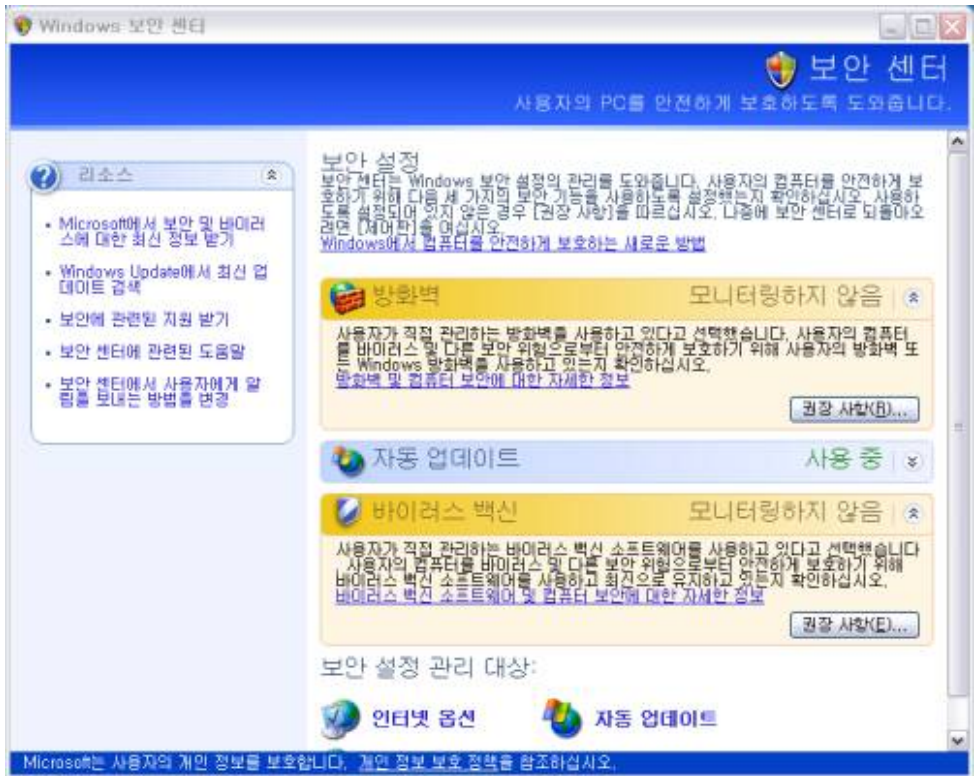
Windows 보안 센터

보안 센터
사용자의 PC를 안전하게 보호하도록 도와줍니다.

리소스

• Microsoft에서 보안 및 바이러스에 대한 최신 정보 받기
• Windows Update에서 최신 업데이트 검색
• 보안에 관련된 지원 받기
• 보안 센터에 관련된 도움말
• 보안 센터에서 사용자에게 알림을 보내는 방법을 변경

보안 설정
보안 센터는 Windows 보안 설정의 관리를 도와줍니다. 사용자의 컴퓨터를 안전하게 보호하기 위해 다음 세 가지의 보안 기능을 사용하도록 설정했는지 확인하십시오. 사용하도록 설정되어 있지 않은 경우 [권장 사항]을 따르십시오. 나중에 보안 센터로 되돌아오려면 [제어판]을 여십시오.
Windows에서 컴퓨터를 안전하게 보호하는 새로운 방법

방화벽 모니터링하지 않음
사용자가 직접 관리하는 방화벽을 사용하고 있다고 선택했습니다. 사용자의 컴퓨터를 바이러스 및 다른 보안 위험으로부터 안전하게 보호하기 위해 사용자의 방화벽 또는 Windows 방화벽을 사용하고 있는지 확인하십시오.
방화벽 및 컴퓨터 보안에 대한 자세한 정보
권장 사항(R)...

자동 업데이트 사용 중

바이러스 백신 모니터링하지 않음
사용자가 직접 관리하는 바이러스 백신 소프트웨어를 사용하고 있다고 선택했습니다. 사용자의 컴퓨터를 바이러스 및 다른 보안 위험으로부터 안전하게 보호하기 위해 바이러스 백신 소프트웨어를 사용하고 최신으로 유지하고 있는지 확인하십시오.
바이러스 백신 소프트웨어 및 컴퓨터 보안에 대한 자세한 정보
권장 사항(E)...

보안 설정 관리 대상:

인터넷 옵션 자동 업데이트

Microsoft는 사용자의 개인 정보를 보호합니다. 개인 정보 보호 정책을 참조하십시오.